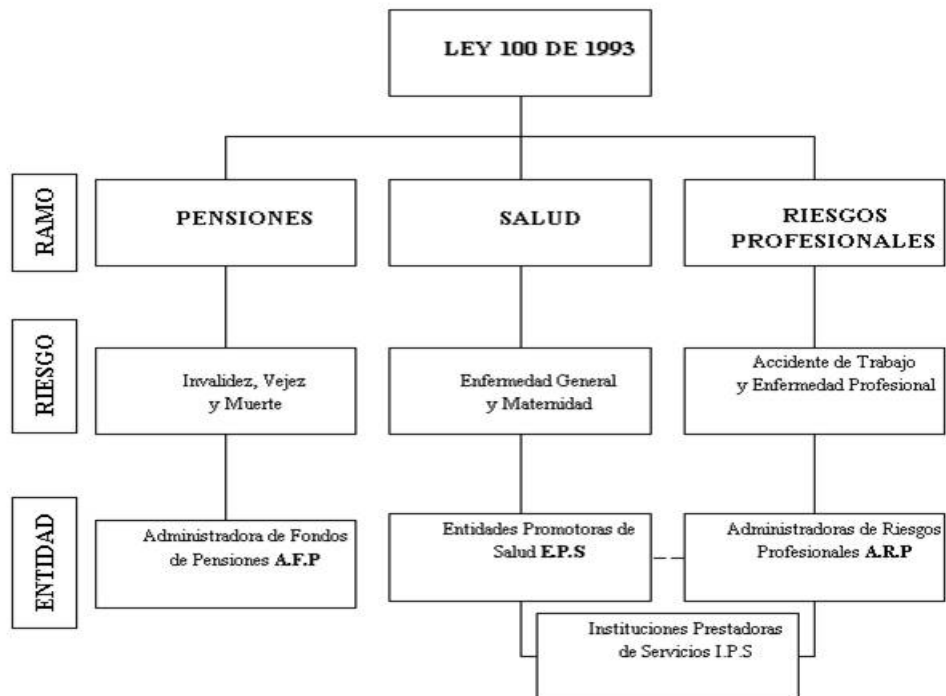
LEY 100 DE 1993

RAMO

PENSIONES

SALUD

RIESGOS PROFESIONALES

RIESGO

Invalidez, Vejez y Muerte

Enfermedad General y Maternidad

Accidente de Trabajo y Enfermedad Profesional

ENTIDAD

Administradora de Fondos de Pensiones **A.F.P**

Entidades Promotoras de Salud **E.P.S**

Administradoras de Riesgos Profesionales **A.R.P**

Instituciones Prestadoras de Servicios I.P.S